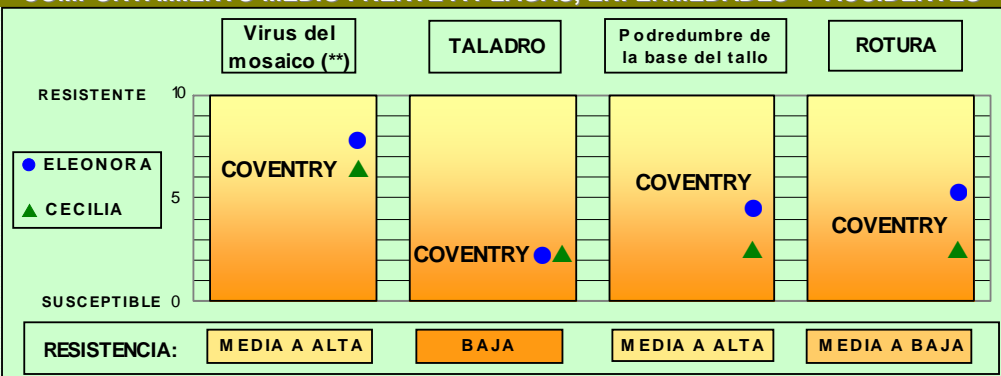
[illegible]

Virus del mosaico (**)

TALADRO

Podredumbre de la base del tallo

ROTURA

RESISTENTE 10

ELEONORA

CECILIA

5

SUSCEPTIBLE 0

COVENTRY

COVENTRY

COVENTRY

COVENTRY

RESISTENCIA: MEDIA A ALTA BAJA MEDIA A ALTA MEDIA A BAJA